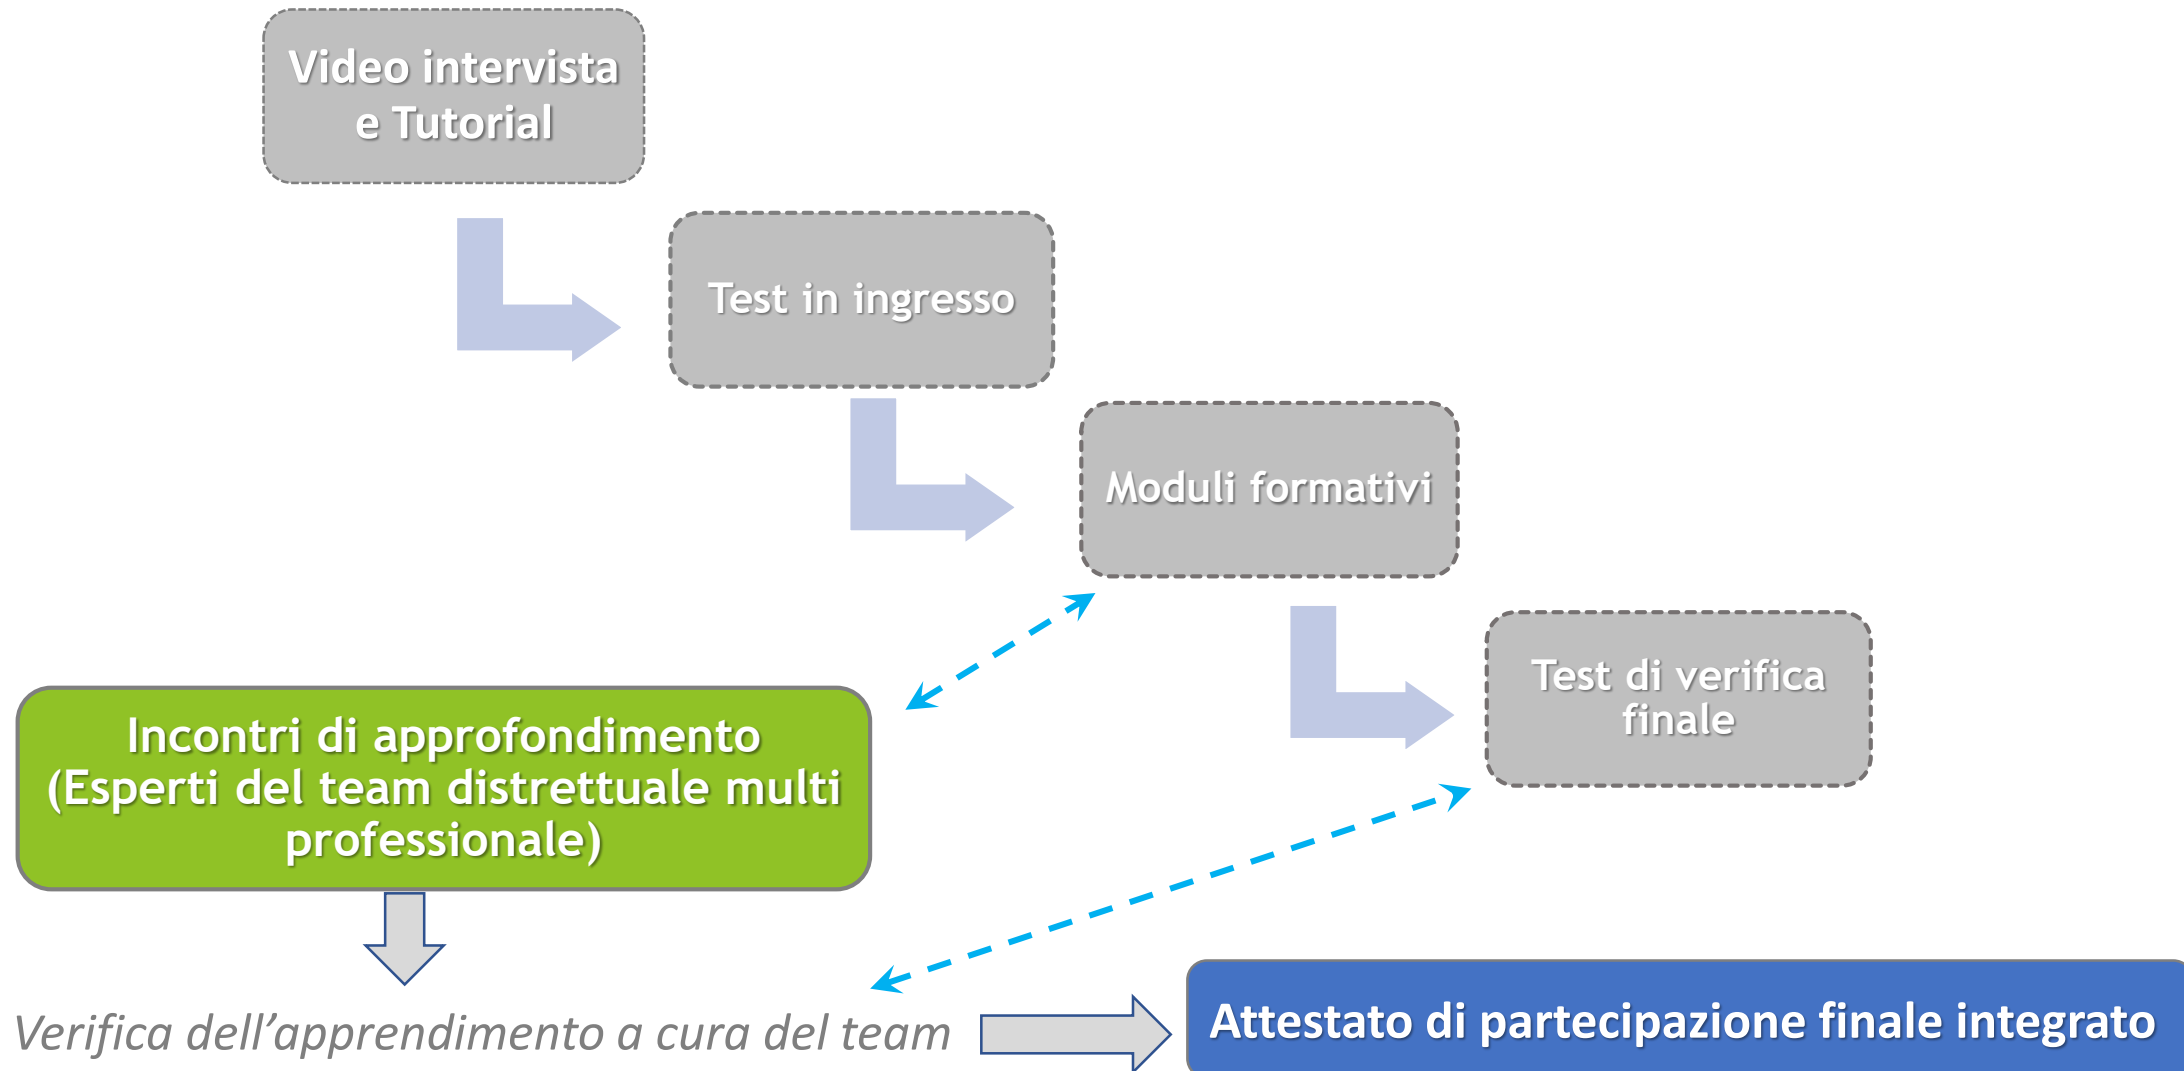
Video intervista e Tutorial

Test in ingresso

Moduli formativi

Test di verifica finale

Incontri di approfondimento (Esperti del team distrettuale multi professionale)

Verifica dell'apprendimento a cura del team

Attestato di partecipazione finale integrato